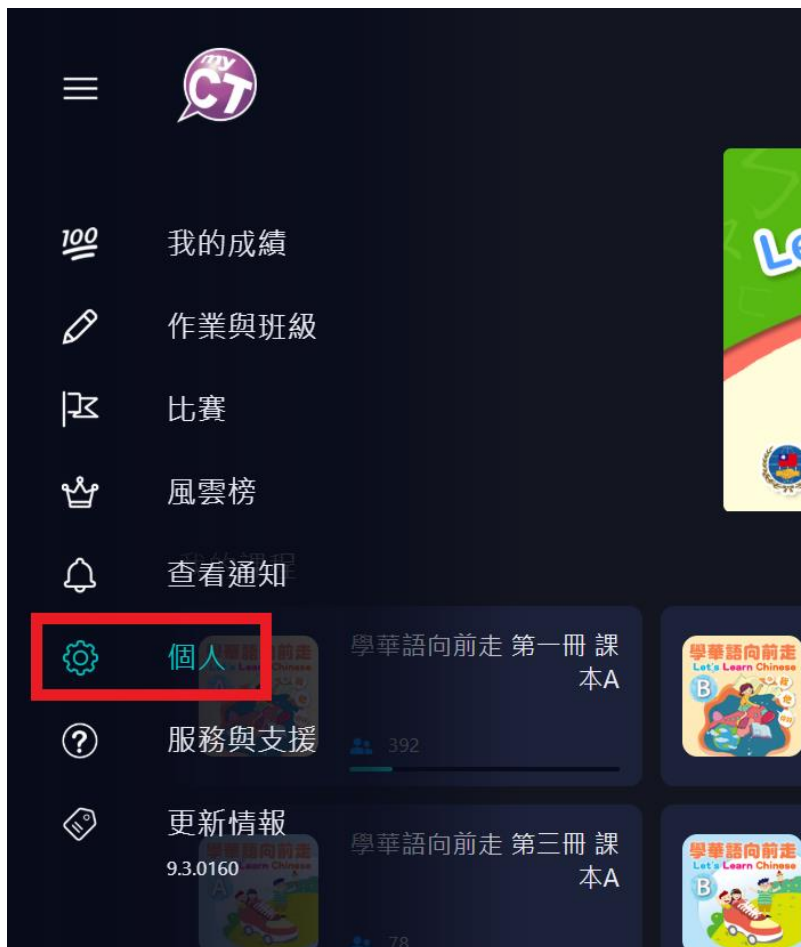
my CT

100

我的成績

作業與班級

比賽

風雲榜

查看通知

個人

服務與支援

更新情報
9.3.0160

學華語向前走 第一冊 課本A
392

學華語向前走
Let's Learn Chinese
B

學華語向前走 第三冊 課本A
78

學華語向前走
Let's Learn Chinese
B